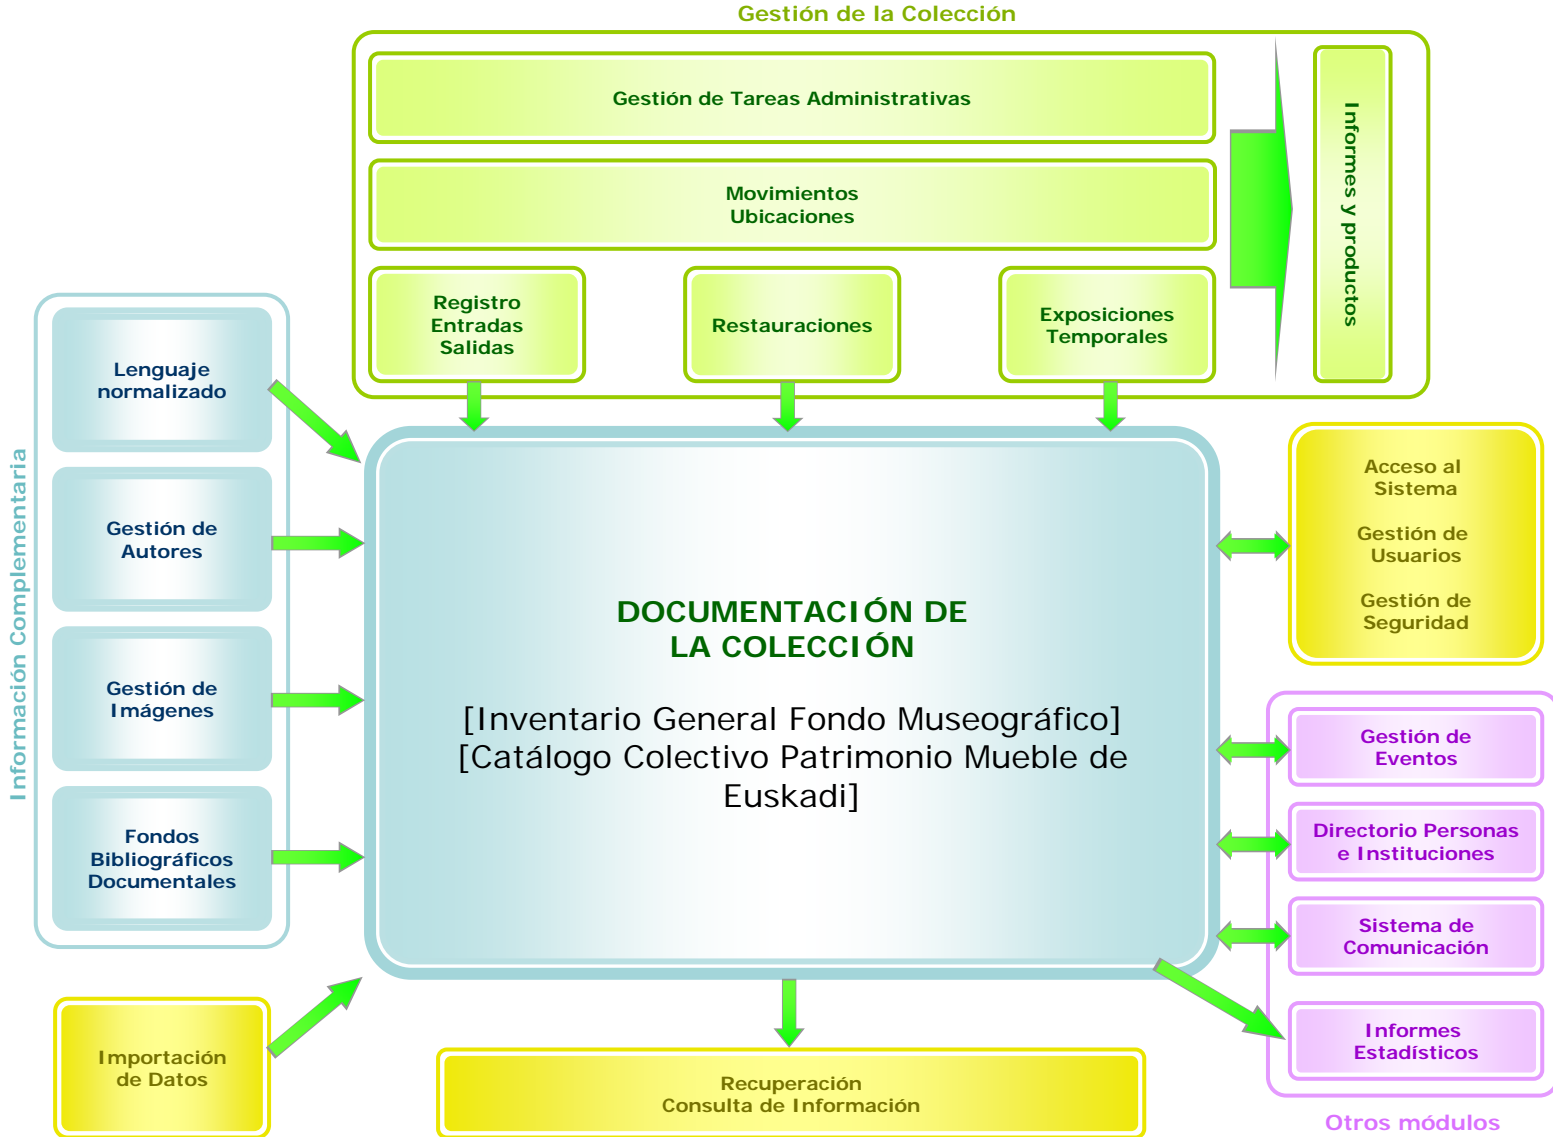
Gestión de la Colección

Gestión de Tareas Administrativas

Movimientos
Ubicaciones

Registro
Entradas
Salidas

Restauraciones

Exposiciones
Temporales

Informes y productos

Información Complementaria

Lenguaje normalizado

Gestión de Autores

Gestión de Imágenes

Fondos Bibliográficos Documentales

DOCUMENTACIÓN DE LA COLECCIÓN

[Inventario General Fondo Museográfico]
[Catálogo Colectivo Patrimonio Mueble de Euskadi]

Acceso al Sistema

Gestión de Usuarios

Gestión de Seguridad

Gestión de Eventos

Directorio Personas e Instituciones

Sistema de Comunicación

Informes Estadísticos

Otros módulos

Importación de Datos

Recuperación
Consulta de Información